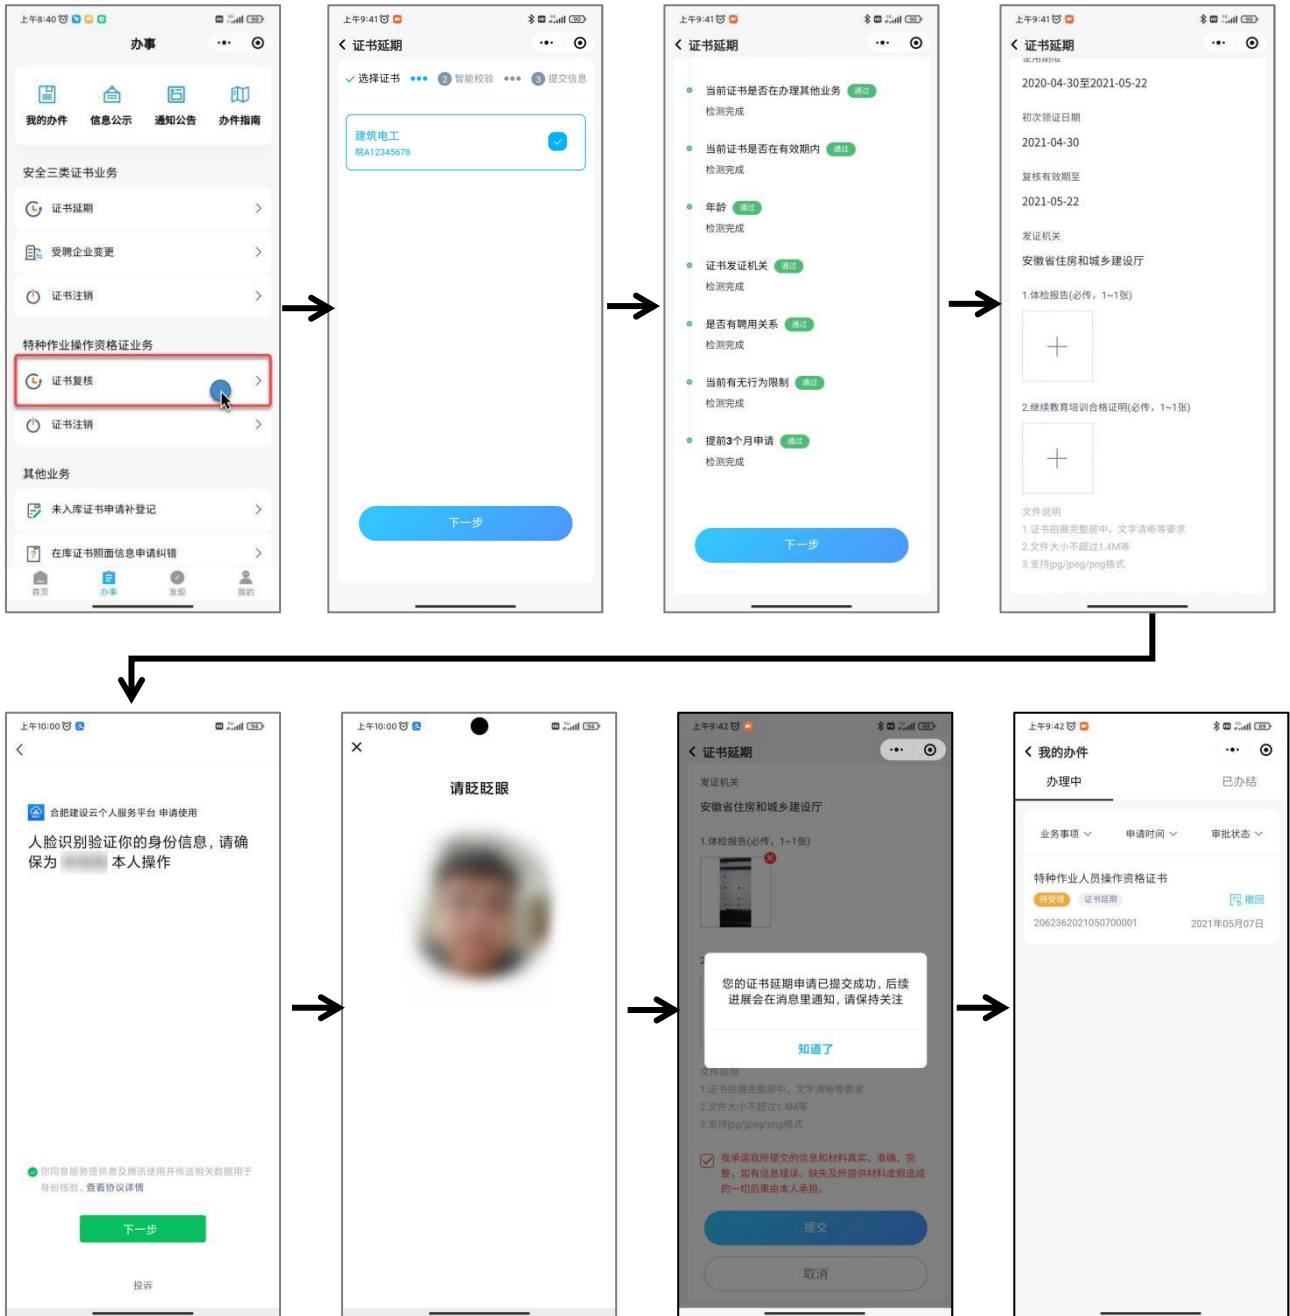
上午8:40

办事

我的办件 信息公示 通知公告 办件指南

安全三类证书业务

证书延期

受聘企业变更

证书注销

特种作业操作资格证业务

证书复核

证书注销

其他业务

未入库证书申请补登记

在库证书照面信息申请纠错

首页 办事 发现 我的

上午9:41

证书延期

选择证书 2 智能校验 3 提交信息

建筑电工
皖A12345678

下一步

上午9:41

证书延期

当前证书是否在办理其他业务 通过
检测完成

当前证书是否在有效期内 通过
检测完成

年龄 通过
检测完成

证书发证机关 通过
检测完成

是否有聘用关系 通过
检测完成

当前有无行为限制 通过
检测完成

提前3个月申请 通过
检测完成

下一步

上午9:41

证书延期

2020-04-30至2021-05-22

初次领证日期

2021-04-30

复核有效期至

2021-05-22

发证机关

安徽省住房和城乡建设厅

1.体检报告(必传，1~1张)

2.继续教育培训合格证明(必传，1~1张)

文件说明
1.证书拍摄完整居中，文字清晰等要求
2.文件大小不超过1.4M等
3.支持jpg/jpeg/png格式

上午10:00

合肥建设云个人服务平台 申请使用

人脸识别验证你的身份信息，请确保为 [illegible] 本人操作

你同意服务提供者及腾讯使用并传送相关数据用于身份核验。查看协议详情

下一步

投诉

上午10:00

请眨眨眼

上午9:42

证书延期

发证机关

安徽省住房和城乡建设厅

1.体检报告(必传，1~1张)

您的证书延期申请已提交成功，后续进展会在消息里通知，请保持关注

知道了

文件说明
1.证书拍摄完整居中，文字清晰等要求
2.文件大小不超过1.4M等
3.支持jpg/jpeg/png格式

我承诺我所提交的信息和材料真实、准确、完整。如有信息错误、缺失及所提供材料虚假造成的一切后果由本人承担。

提交

取消

上午9:42

我的办件

办理中 已办结

业务事项 申请时间 审批状态

特种作业人员操作资格证书
待受理 证书延期 撤回
2062362021050700001 2021年05月07日